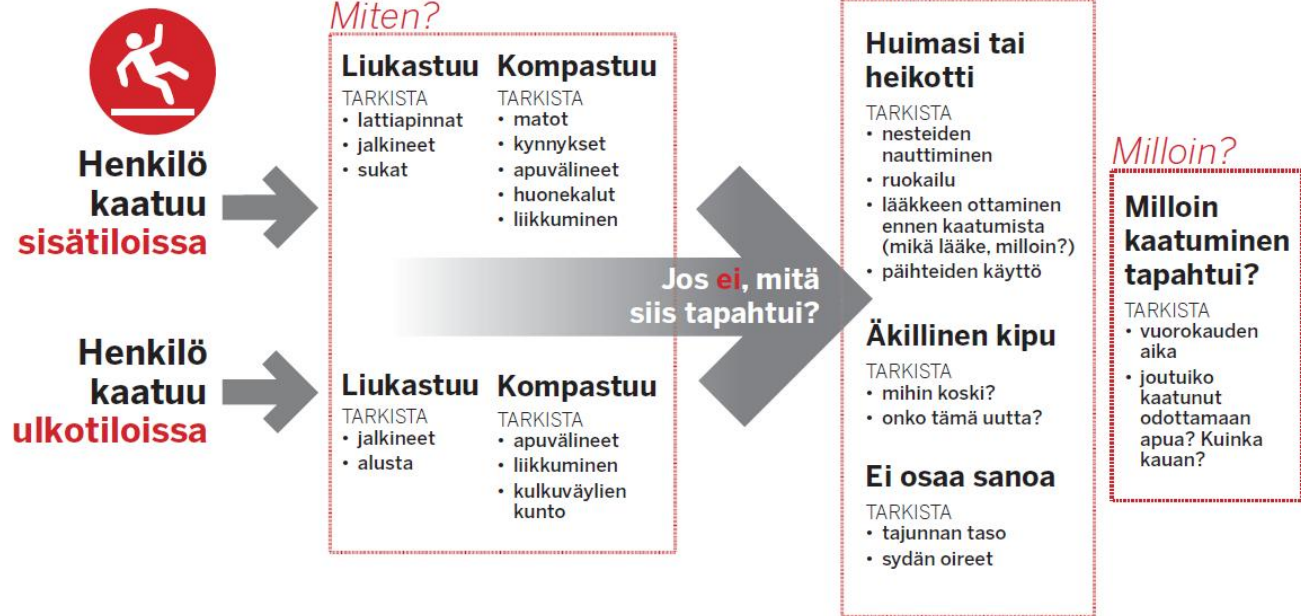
Henkilö kaatuu sisätiloissa

Henkilö kaatuu ulkotiloissa

Miten?

Liukastuu
TARKISTA
• lattiapinnat
• jalkineet
• sukat

Kompastuu
TARKISTA
• matot
• kynnykset
• apuvälineet
• huonekalut
• liikkuminen

Liukastuu
TARKISTA
• jalkineet
• alusta

Kompastuu
TARKISTA
• apuvälineet
• liikkuminen
• kulkuväylien kunto

Jos ei, mitä siis tapahtui?

Huimasi tai heikotti
TARKISTA
• nesteiden nauttiminen
• ruokailu
• lääkkeen ottaminen ennen kaatumista (mikä lääke, milloin?)
• päihteiden käyttö

Äkillinen kipu
TARKISTA
• mihin koski?
• onko tämä uutta?

Ei osaa sanoa
TARKISTA
• tajunnan taso
• sydän oireet

Milloin?

Milloin kaatuminen tapahtui?
TARKISTA
• vuorokauden aika
• joutuiko kaatunut odottamaan apua? Kuinka kauan?